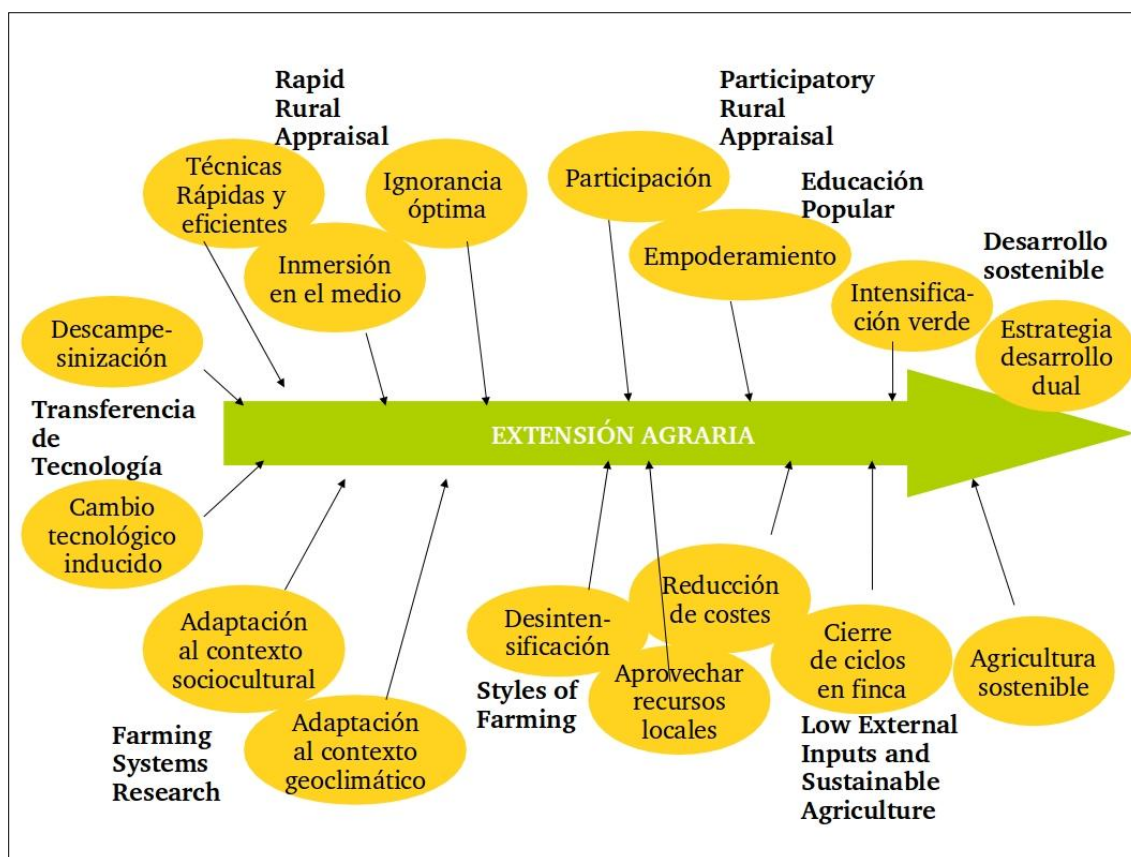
Rapid Rural Appraisal

Técnicas Rápidas y eficientes

Ignorancia óptima

Inmersión en el medio

Participatory Rural Appraisal

Participación

Educación Popular

Empoderamiento

Desarrollo sostenible

Intensificación verde

Estrategia desarrollo dual

Descampesinización

Transferencia de Tecnología

EXTENSIÓN AGRARIA

Cambio tecnológico inducido

Adaptación al contexto sociocultural

Adaptación al contexto geoclimático

Farming Systems Research

Desintensificación

Reducción de costes

Aprovechar recursos locales

Styles of Farming

Cierre de ciclos en finca

Low External Inputs and Sustainable Agriculture

Agricultura sostenible